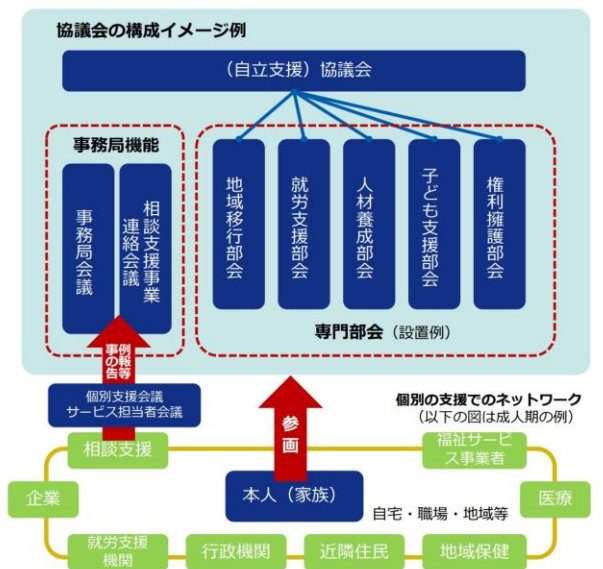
協議会の構成イメージ例

（自立支援）協議会

事務局機能

事務局会議

相談支援事業連絡会議

地域移行部会

就労支援部会

人材養成部会

子ども支援部会

権利擁護部会

専門部会（設置例）

事例の報告等

個別支援会議
サービス担当者会議

参画

個別の支援でのネットワーク
（以下の図は成人期の例）

相談支援

福祉サービス事業者

企業

本人（家族）

医療

自宅・職場・地域等

就労支援機関

行政機関

近隣住民

地域保健